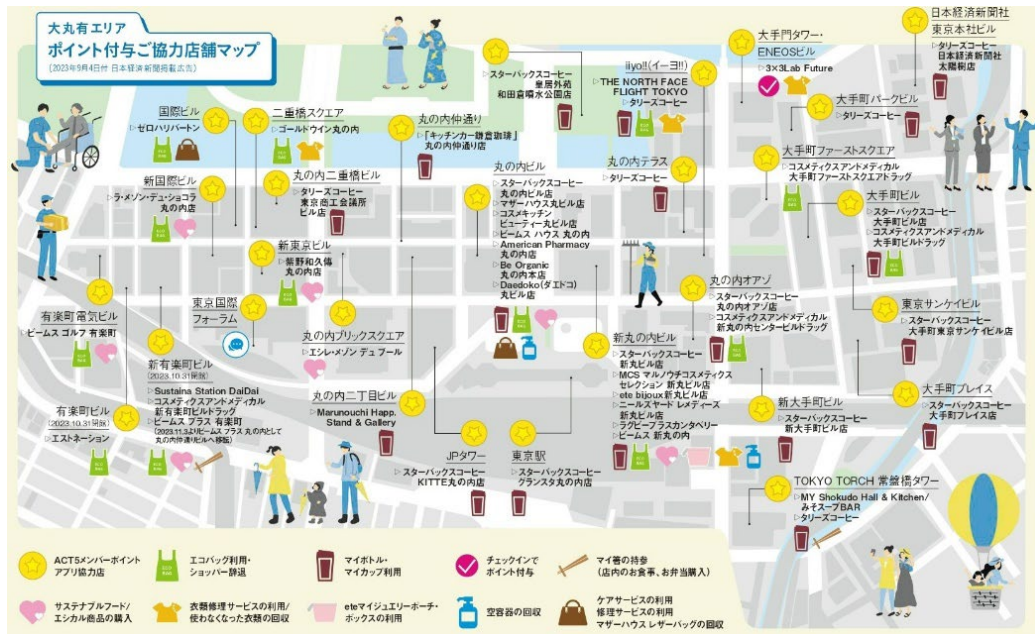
大丸有エリア
ポイント付与ご協力店舗マップ
（2023年9月4日付 日本経済新聞掲載広告）

スターバックスコーヒー
皇居外苑
和田倉噴水公園店

iiyo!!（イーヨ!!）
THE NORTH FACE FLIGHT TOKYO
タリーズコーヒー

大手門タワー・ENEOSビル
3×3Lab Future

日本経済新聞社 東京本社ビル
タリーズコーヒー
日本経済新聞社
大手町店

国際ビル
ゼロハリバートン

二重橋スクエア
ゴールドウイン丸の内

丸の内仲通り
「キッチンカー排出口珈琲」
丸の内仲通り店

大手町パークビル
タリーズコーヒー

丸の内テラス
タリーズコーヒー

大手町ファーストスクエア
コスメティクスアンドメディカル
大手町ファーストスクエアドラッグ

新国際ビル
ラ・メゾン・デュ・ショコラ
丸の内店

丸の内二重橋ビル
タリーズコーヒー
東京商工会議所
ビル店

丸の内ビル
スターバックスコーヒー
丸の内ビル店
マザーハウス丸ビル店
コスメキッチン
ビューティー丸ビル店
ビームス ハウス 丸の内
American Pharmacy
丸の内店
Be Organic
丸の内本店
Daedoko（ダエドコ）
丸ビル店

大手町ビル
スターバックスコーヒー
大手町ビル店
コスメティクスアンドメディカル
大手町ビルドラッグ

新東京ビル
紫野和久傳
丸の内店

東京国際フォーラム

有楽町電気ビル
ビームス ゴルフ 有楽町

丸の内ブリックスクエア
エシレ・メゾン デュ ブール

丸の内オアゾ
スターバックスコーヒー
丸の内オアゾ店
コスメティクスアンドメディカル
新丸の内センタービルドラッグ

東京サンケイビル
スターバックスコーヒー
大手町東京サンケイビル店

新有楽町ビル
（2023.10.31閉館）
Sustaina Station DaiDai
コスメティクスアンドメディカル
新有楽町ビルドラッグ
ビームス プラス 有楽町
（2023.11.2よりビームス プラス 丸の内として丸の内仲通りビルへ移転）

有楽町ビル
（2023.10.31閉館）
エストネーション

丸の内二丁目ビル
Marunouchi Happ.
Stand & Gallery

新丸の内ビル
スターバックスコーヒー
新丸ビル店
MCS マルノウチコスメティクス
セレクション 新丸ビル店
ete bijoux新丸ビル店
ニールズヤード レメディーズ
新丸ビル店
ラグビーフラスカンタベリー
ビームス 新丸の内

新大手町ビル
スターバックスコーヒー
新大手町ビル店

大手町プレイス
スターバックスコーヒー
大手町プレイス店

JPタワー
スターバックスコーヒー
KITTE丸の内店

東京駅
スターバックスコーヒー
グランスタ丸の内店

TOKYO TORCH 常盤橋タワー
MY Shokudo Hall & Kitchen/
みそスープBAR
タリーズコーヒー

ACT5メンバーポイント
アプリ協力店

エコバッグ利用・
ショッパー辞退

マイボトル・
マイカップ利用

チェックインで
ポイント付与

マイ箸の持参
（店内のお食事、お弁当購入）

サステナブルフード/
エシカル商品の購入

衣類修理サービスの利用/
使わなくなった衣類の回収

eteマイジュエリーポーチ・
ボックスの利用

空容器の回収

ケアサービスの利用
修理サービスの利用
マザーハウス レザーバッグの回収